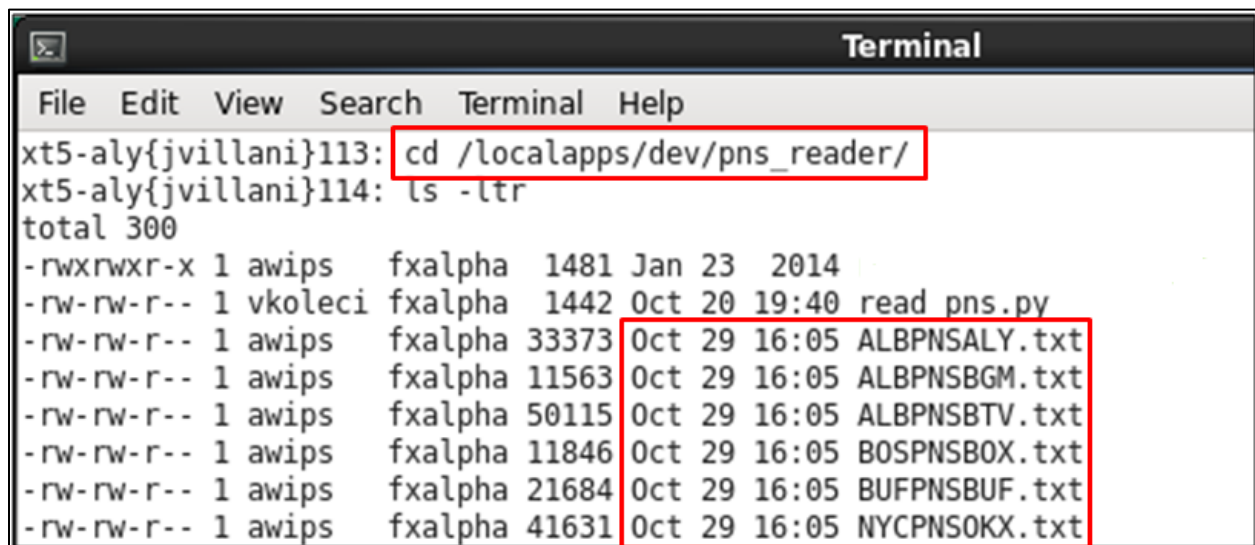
Terminal

File Edit View Search Terminal Help

xt5-aly{jvillani}113: cd /localapps/dev/pns_reader/
xt5-aly{jvillani}114: ls -ltr
total 300
-rwxrwxr-x 1 awips fxalpha 1481 Jan 23 2014
-rw-rw-r-- 1 vkoleci fxalpha 1442 Oct 20 19:40 read_pns.py
-rw-rw-r-- 1 awips fxalpha 33373 Oct 29 16:05 ALBPNSALY.txt
-rw-rw-r-- 1 awips fxalpha 11563 Oct 29 16:05 ALBPNSBGM.txt
-rw-rw-r-- 1 awips fxalpha 50115 Oct 29 16:05 ALBPNSBTV.txt
-rw-rw-r-- 1 awips fxalpha 11846 Oct 29 16:05 BOSPNSBOX.txt
-rw-rw-r-- 1 awips fxalpha 21684 Oct 29 16:05 BUFPNSBUF.txt
-rw-rw-r-- 1 awips fxalpha 41631 Oct 29 16:05 NYCPNSOKX.txt